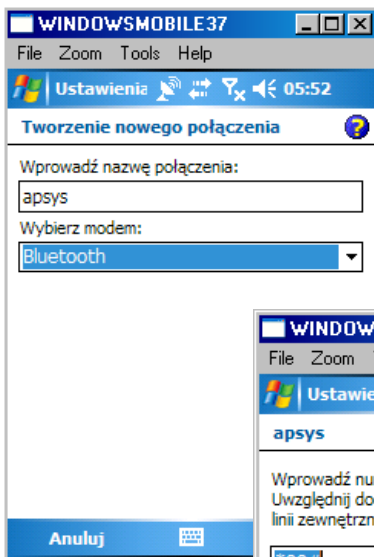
WINDOWSMOBILE37
File Zoom Tools Help
Ustawienia 05:52
Tworzenie nowego połączenia
Wprowadź nazwę połączenia:
apsys
Wybierz modem:
Bluetooth
Anuluj

WINDOW
File Zoom
Ustawie
apsys
Wprowadź nu
Uwzględnij do
linii zewnętrzn
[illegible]